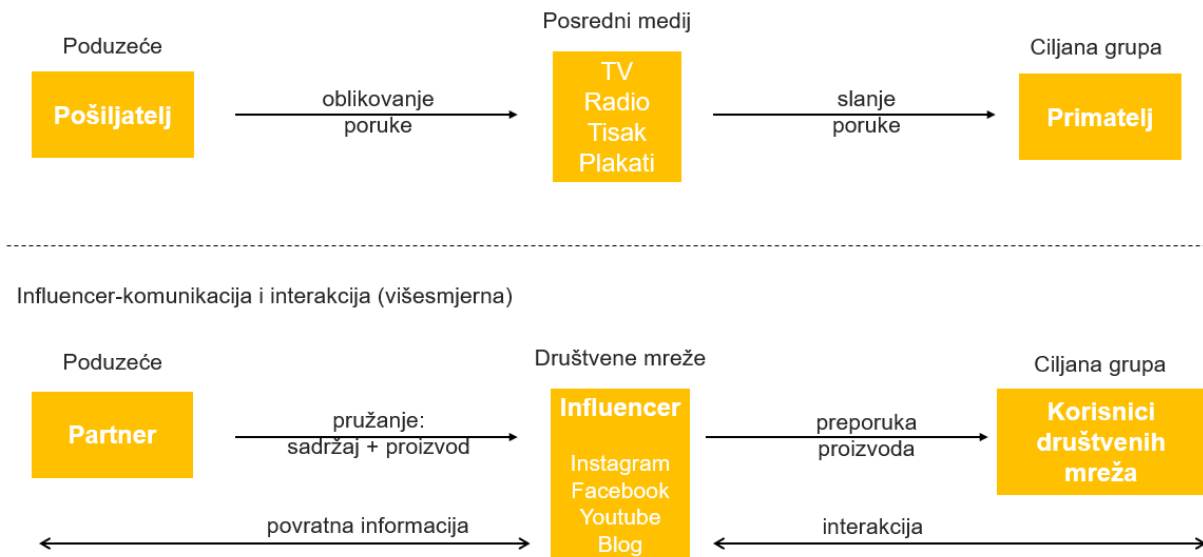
Posredni medij

Poduzeće

Pošiljatelj

oblikovanje poruke

TV
Radio
Tisak
Plakati

slanje poruke

Ciljana grupa

Primatelj

Influencer-komunikacija i interakcija (višesmjerna)

Poduzeće

Partner

pružanje: sadržaj + proizvod

Društvene mreže

Influencer

Instagram
Facebook
Youtube
Blog

preporuka proizvoda

Ciljana grupa

Korisnici društvenih mreža

povratna informacija

interakcija